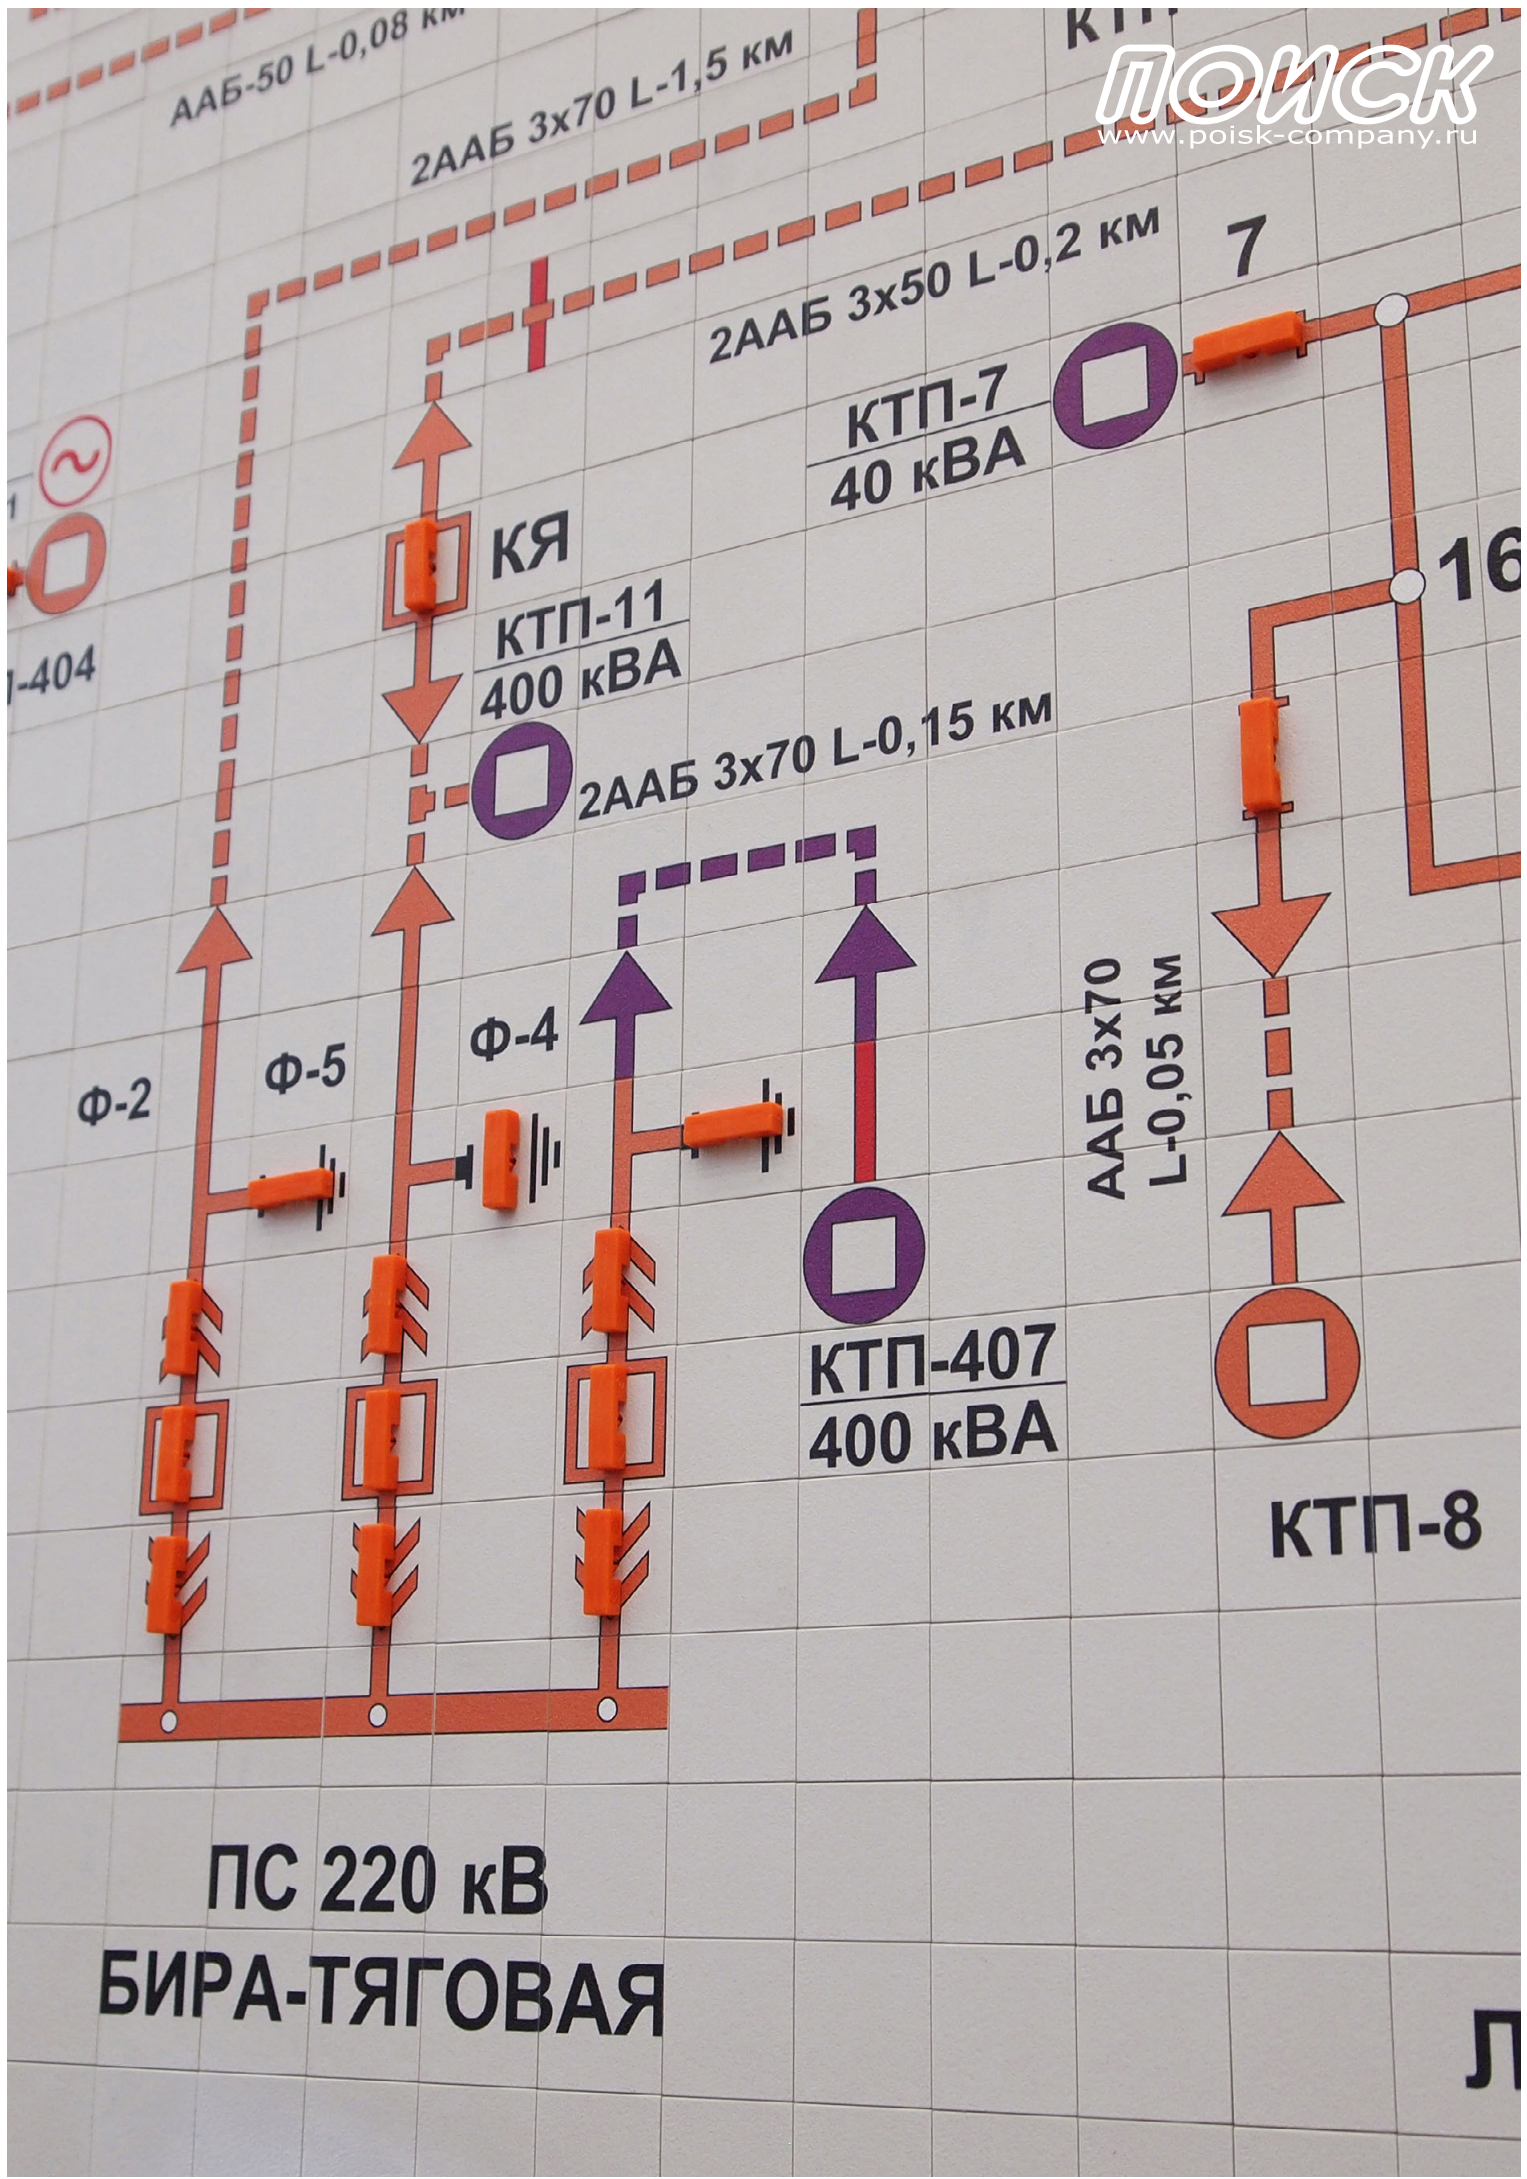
ААБ-50 L-0,08 км
КТП
ПОИСК
www.poisk-company.ru
2ААБ 3х70 L-1,5 км
2ААБ 3х50 L-0,2 км
7
КТП-7
40 кВА
КЯ
КТП-11
400 кВА
-404
16
2ААБ 3х70 L-0,15 км
Ф-2
Ф-5
Ф-4
ААБ 3х70 L-0,05 км
КТП-407
400 кВА
КТП-8
ПС 220 кВ
БИРА-ТЯГОВАЯ
Л